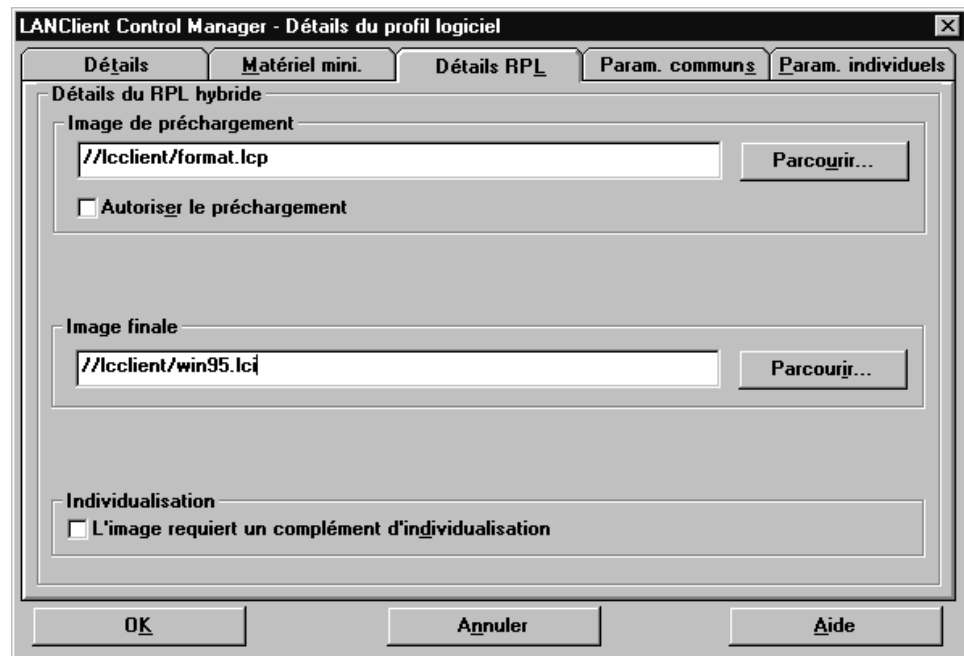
LANClient Control Manager - Détails du profil logiciel

Détails | Matériel mini. | Détails RPL | Param. communs | Param. individuels

Détails du RPL hybride

Image de préchargement

//lcclient/format.lcp

Parcourir...

Autoriser le préchargement

Image finale

//lcclient/win95.lci

Parcourir...

Individualisation

L'image requiert un complément d'individualisation

OK

Annuler

Aide